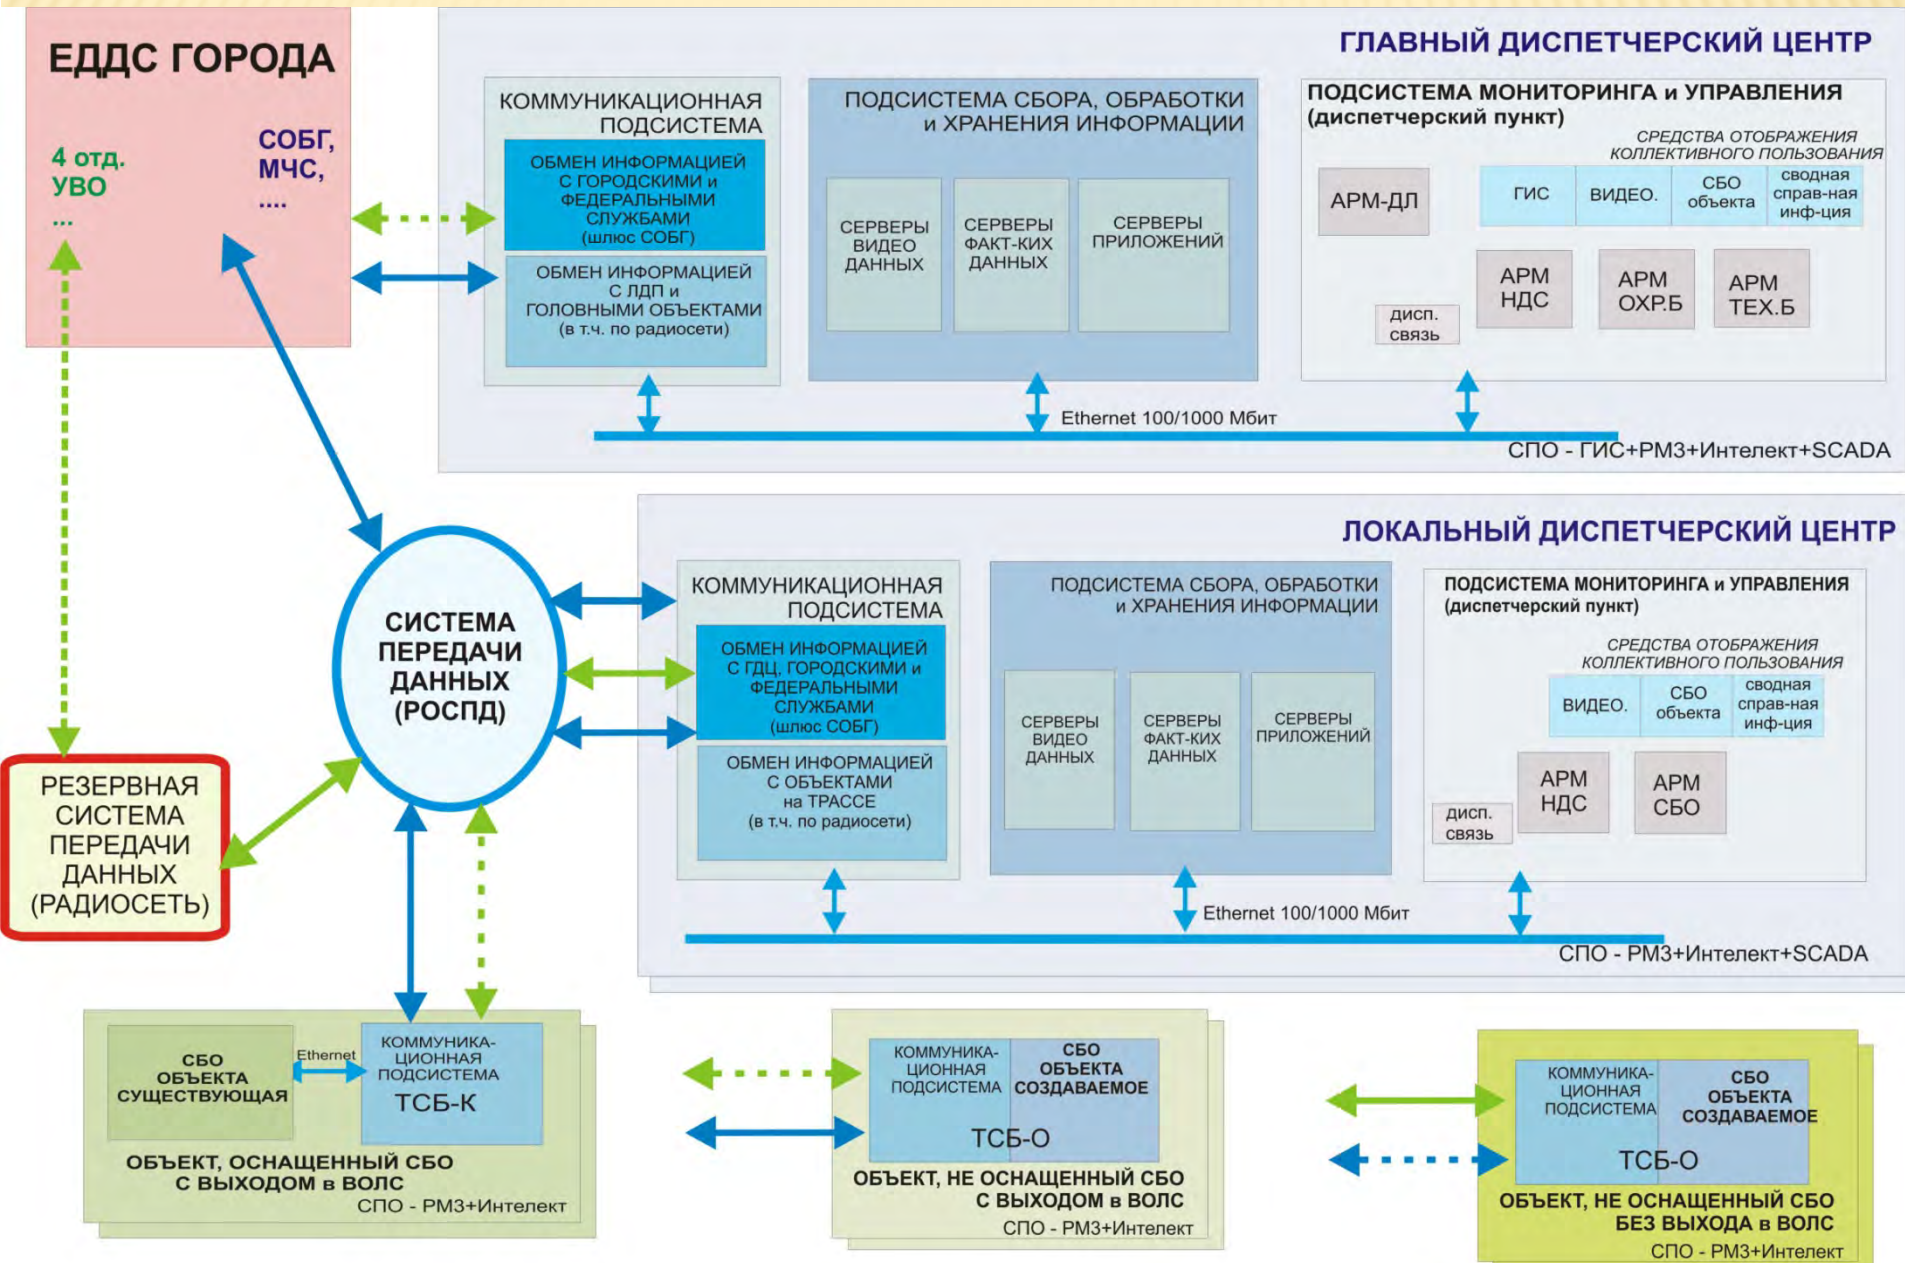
ЕДДС ГОРОДА

4 отд. УВО ...

СОБГ, МЧС, ....

ГЛАВНЫЙ ДИСПЕТЧЕРСКИЙ ЦЕНТР

КОММУНИКАЦИОННАЯ ПОДСИСТЕМА

ОБМЕН ИНФОРМАЦИЕЙ С ГОРОДСКИМИ и ФЕДЕРАЛЬНЫМИ СЛУЖБАМИ (шлюс СОБГ)

ОБМЕН ИНФОРМАЦИЕЙ С ЛДП и ГОЛОВНЫМИ ОБЪЕКТАМИ (в т.ч. по радиосети)

ПОДСИСТЕМА СБОРА, ОБРАБОТКИ и ХРАНЕНИЯ ИНФОРМАЦИИ

СЕРВЕРЫ ВИДЕО ДАННЫХ

СЕРВЕРЫ ФАКТ-КИХ ДАННЫХ

СЕРВЕРЫ ПРИЛОЖЕНИЙ

ПОДСИСТЕМА МОНИТОРИНГА и УПРАВЛЕНИЯ (диспетчерский пункт)

СРЕДСТВА ОТОБРАЖЕНИЯ КОЛЛЕКТИВНОГО ПОЛЬЗОВАНИЯ

АРМ-ДЛ

ГИС

ВИДЕО.

СБО объекта

сводная справ-ная инф-ция

АРМ НДС

АРМ ОХР.Б

АРМ ТЕХ.Б

дисп. связь

Ethernet 100/1000 Мбит

СПО - ГИС+РМЗ+Интелект+SCADA

ЛОКАЛЬНЫЙ ДИСПЕТЧЕРСКИЙ ЦЕНТР

СИСТЕМА ПЕРЕДАЧИ ДАННЫХ (РОСПД)

КОММУНИКАЦИОННАЯ ПОДСИСТЕМА

ОБМЕН ИНФОРМАЦИЕЙ С ГДЦ, ГОРОДСКИМИ и ФЕДЕРАЛЬНЫМИ СЛУЖБАМИ (шлюс СОБГ)

ОБМЕН ИНФОРМАЦИЕЙ С ОБЪЕКТАМИ на ТРАССЕ (в т.ч. по радиосети)

ПОДСИСТЕМА СБОРА, ОБРАБОТКИ и ХРАНЕНИЯ ИНФОРМАЦИИ

СЕРВЕРЫ ВИДЕО ДАННЫХ

СЕРВЕРЫ ФАКТ-КИХ ДАННЫХ

СЕРВЕРЫ ПРИЛОЖЕНИЙ

ПОДСИСТЕМА МОНИТОРИНГА и УПРАВЛЕНИЯ (диспетчерский пункт)

СРЕДСТВА ОТОБРАЖЕНИЯ КОЛЛЕКТИВНОГО ПОЛЬЗОВАНИЯ

ВИДЕО.

СБО объекта

сводная справ-ная инф-ция

АРМ НДС

АРМ СБО

дисп. связь

Ethernet 100/1000 Мбит

СПО - РМЗ+Интелект+SCADA

РЕЗЕРВНАЯ СИСТЕМА ПЕРЕДАЧИ ДАННЫХ (РАДИОСЕТЬ)

СБО ОБЪЕКТА СУЩЕСТВУЮЩАЯ

Ethernet

КОММУНИКАЦИОННАЯ ПОДСИСТЕМА

ТСБ-К

ОБЪЕКТ, ОСНАЩЕННЫЙ СБО С ВЫХОДОМ в ВОЛС

СПО - РМЗ+Интелект

КОММУНИКАЦИОННАЯ ПОДСИСТЕМА

СБО ОБЪЕКТА СОЗДАВАЕМОЕ

ТСБ-О

ОБЪЕКТ, НЕ ОСНАЩЕННЫЙ СБО С ВЫХОДОМ в ВОЛС

СПО - РМЗ+Интелект

КОММУНИКАЦИОННАЯ ПОДСИСТЕМА

СБО ОБЪЕКТА СОЗДАВАЕМОЕ

ТСБ-О

ОБЪЕКТ, НЕ ОСНАЩЕННЫЙ СБО БЕЗ ВЫХОДА в ВОЛС

СПО - РМЗ+Интелект